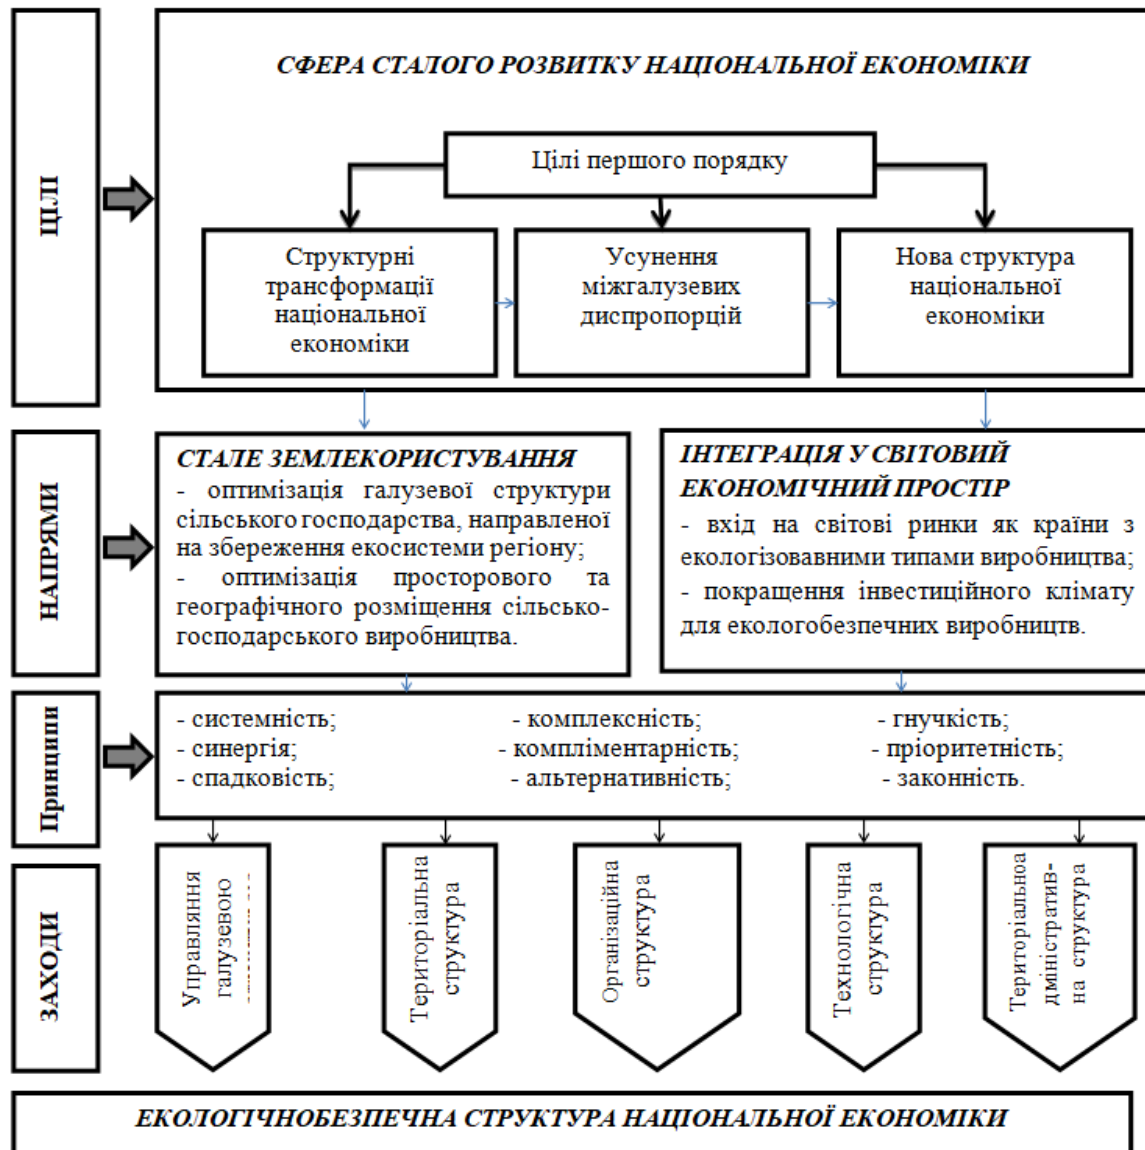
ЦІЛІ

СФЕРА СТАЛОГО РОЗВИТКУ НАЦІОНАЛЬНОЇ ЕКОНОМІКИ

Цілі першого порядку

Структурні трансформації національної економіки

Усунення міжгалузевих диспропорцій

Нова структура національної економіки

НАПРЯМИ

СТАЛЕ ЗЕМЛЕКОРИСТУВАННЯ
- оптимізація галузевої структури сільського господарства, направленої на збереження екосистеми регіону;
- оптимізація просторового та географічного розміщення сільськогосподарського виробництва.

ІНТЕГРАЦІЯ У СВІТОВИЙ ЕКОНОМІЧНИЙ ПРОСТІР
- вхід на світові ринки як країни з екологізовавними типами виробництва;
- покращення інвестиційного клімату для екологобезпечних виробництв.

Принципи

- системність;
- синергія;
- спадковість;
- комплексність;
- компліментарність;
- альтернативність;
- гнучкість;
- пріоритетність;
- законність.

ЗАХОДИ

Управляння галузевою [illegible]

Територіальна структура

Організаційна структура

Технологічна структура

Територіальноа дміністративна структура

ЕКОЛОГІЧНОБЕЗПЕЧНА СТРУКТУРА НАЦІОНАЛЬНОЇ ЕКОНОМІКИ